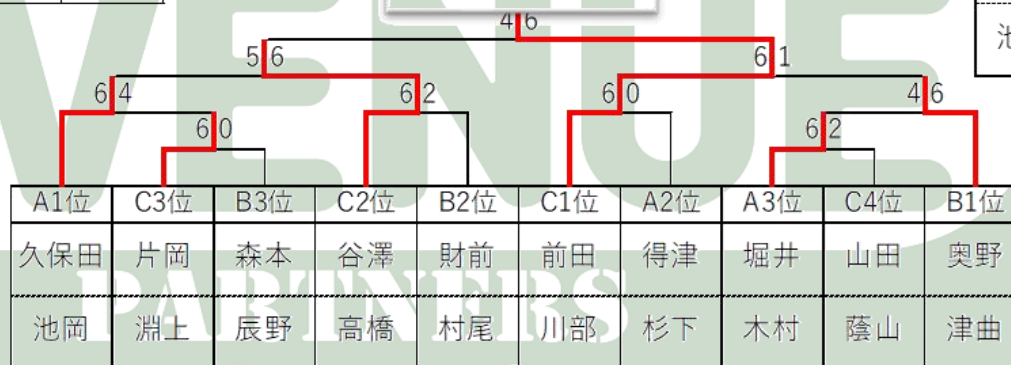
4 6
5 6
6 1
6 4
6 2
6 0
4 6
6 0
6 2

| A1位 | C3位 | B3位 | C2位 | B2位 | C1位 | A2位 | A3位 | C4位 | B1位 |
|---|---|---|---|---|---|---|---|---|---|
| 久保田 | 片岡 | 森本 | 谷澤 | 財前 | 前田 | 得津 | 堀井 | 山田 | 奥野 |
| 池岡 | 淵上 | 辰野 | 高橋 | 村尾 | 川部 | 杉下 | 木村 | 蔭山 | 津曲 |

池

VENUE
PARTNERS